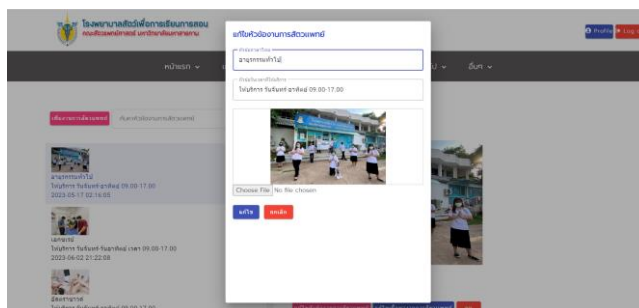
โรงพยาบาลสัตว์เพื่อการเรียนการสอน
คณะสัตวแพทยศาสตร์ มหาวิทยาลัยมหาสารคาม

Profile

Log

หน้าแรก

อื่นๆ

เพิ่มอาการสัตวแพทย์

ค้นหาหัวข้ออาการสัตวแพทย์

อายุรกรรมทั่วไป
ให้บริการ วันจันทร์-อาทิตย์ 09.00-17.00
2023-05-17 02:16:05

เฉพาะทาง
ให้บริการ วันจันทร์-วันอาทิตย์ เวลา 09.00-17.00
2023-06-02 21:22:08

ผิดอายุกรรม

แก้ไขหัวข้ออาการสัตวแพทย์

หัวข้ออาการ
อายุรกรรมทั่วไป

หัวข้อรองที่ให้บริการ
ให้บริการ วันจันทร์-อาทิตย์ 09.00-17.00

Choose File No file chosen

แก้ไข

ยกเลิก